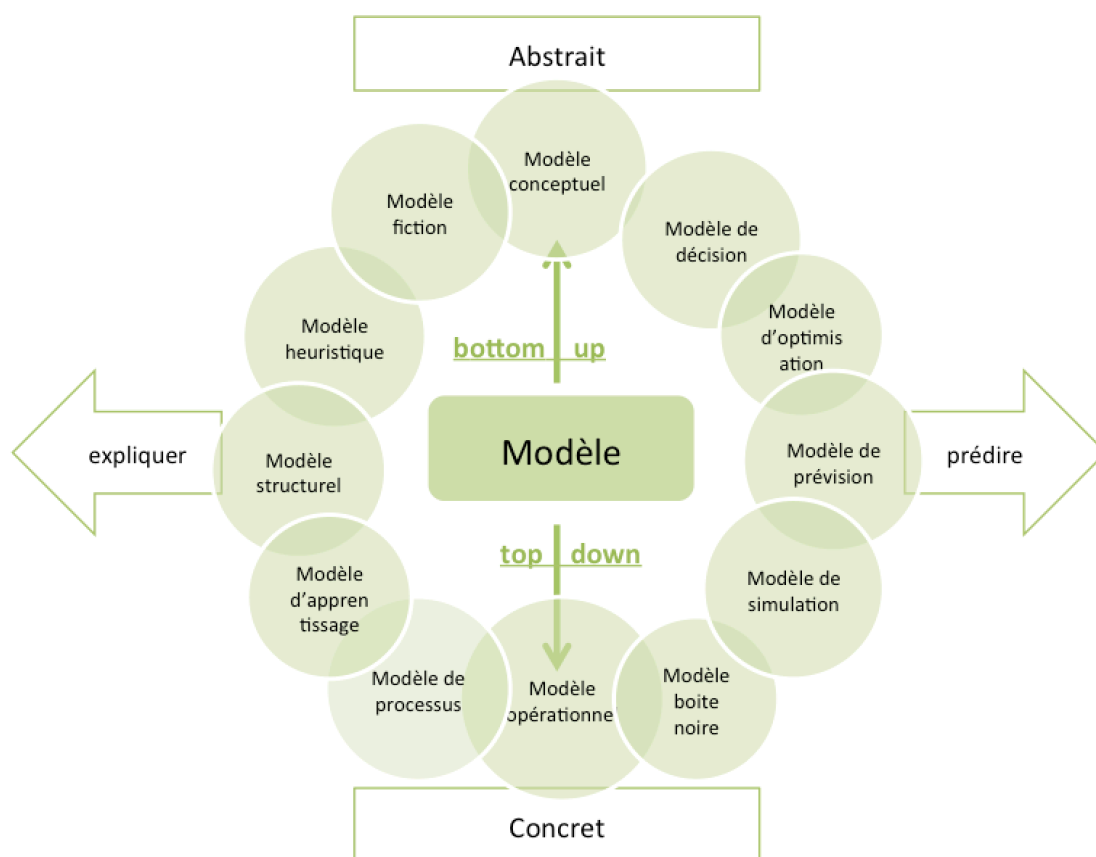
Abstrait

Modèle conceptuel

Modèle fiction

Modèle de décision

Modèle d'optimis ation

Modèle heuristique

bottom up

expliquer

Modèle structurel

Modèle

Modèle de prévision

prédire

top down

Modèle d'appren tissage

Modèle de simulation

Modèle de processus

Modèle opérationnel

Modèle boite noire

Concret